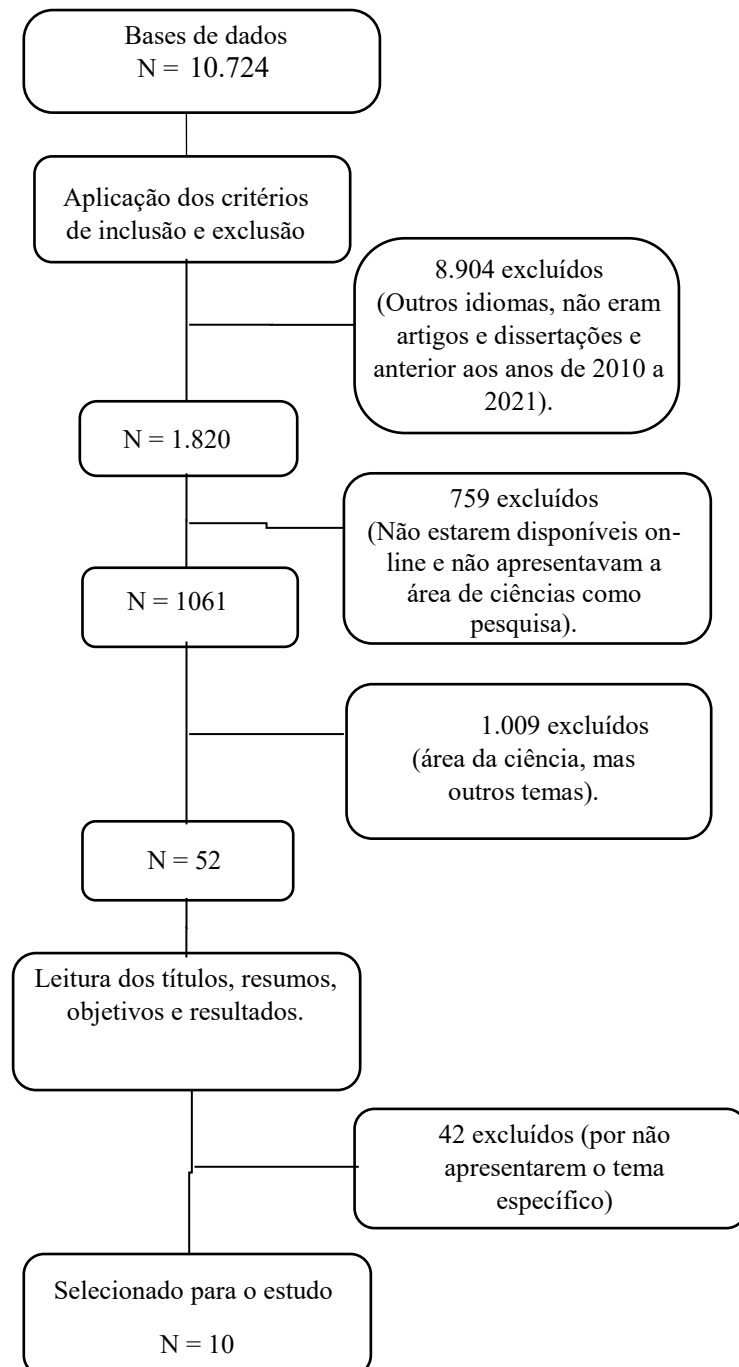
Bases de dados
N = 10.724

Aplicação dos critérios de inclusão e exclusão

8.904 excluídos (Outros idiomas, não eram artigos e dissertações e anterior aos anos de 2010 a 2021).

N = 1.820

759 excluídos (Não estarem disponíveis online e não apresentavam a área de ciências como pesquisa).

N = 1061

1.009 excluídos (área da ciência, mas outros temas).

N = 52

Leitura dos títulos, resumos, objetivos e resultados.

42 excluídos (por não apresentarem o tema específico)

Selecionado para o estudo

N = 10